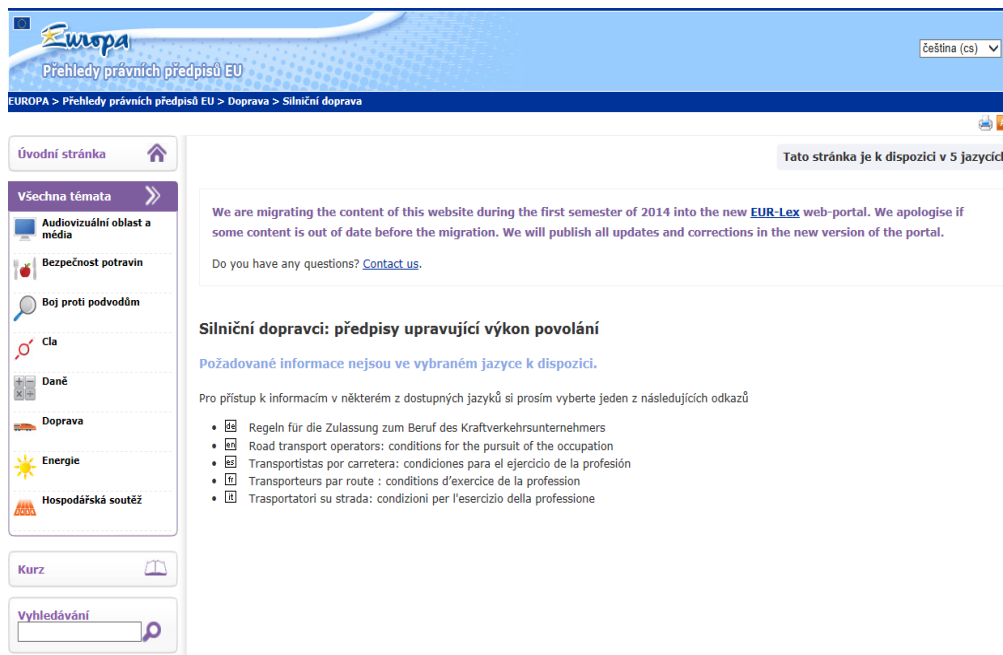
Europa

Přehledy právních předpisů EU

čeština (cs)

EUROPA > Přehledy právních předpisů EU > Doprava > Silniční doprava

Úvodní stránka

Všechna témata

Audiovizuální oblast a média

Bezpečnost potravin

Boj proti podvodům

Cla

Daně

Doprava

Energie

Hospodářská soutěž

Kurz

Vyhledávání

Tato stránka je k dispozici v 5 jazycích

We are migrating the content of this website during the first semester of 2014 into the new EUR-Lex web-portal. We apologise if some content is out of date before the migration. We will publish all updates and corrections in the new version of the portal.

Do you have any questions? Contact us.

Silniční dopravci: předpisy upravující výkon povolání

Požadované informace nejsou ve vybraném jazyce k dispozici.

Pro přístup k informacím v některém z dostupných jazyků si prosím vyberte jeden z následujících odkazů

- de Regeln für die Zulassung zum Beruf des Kraftverkehrsunternehmers
- en Road transport operators: conditions for the pursuit of the occupation
- es Transportistas por carretera: condiciones para el ejercicio de la profesión
- fr Transporteurs par route : conditions d'exercice de la profession
- it Trasportatori su strada: condizioni per l'esercizio della professione